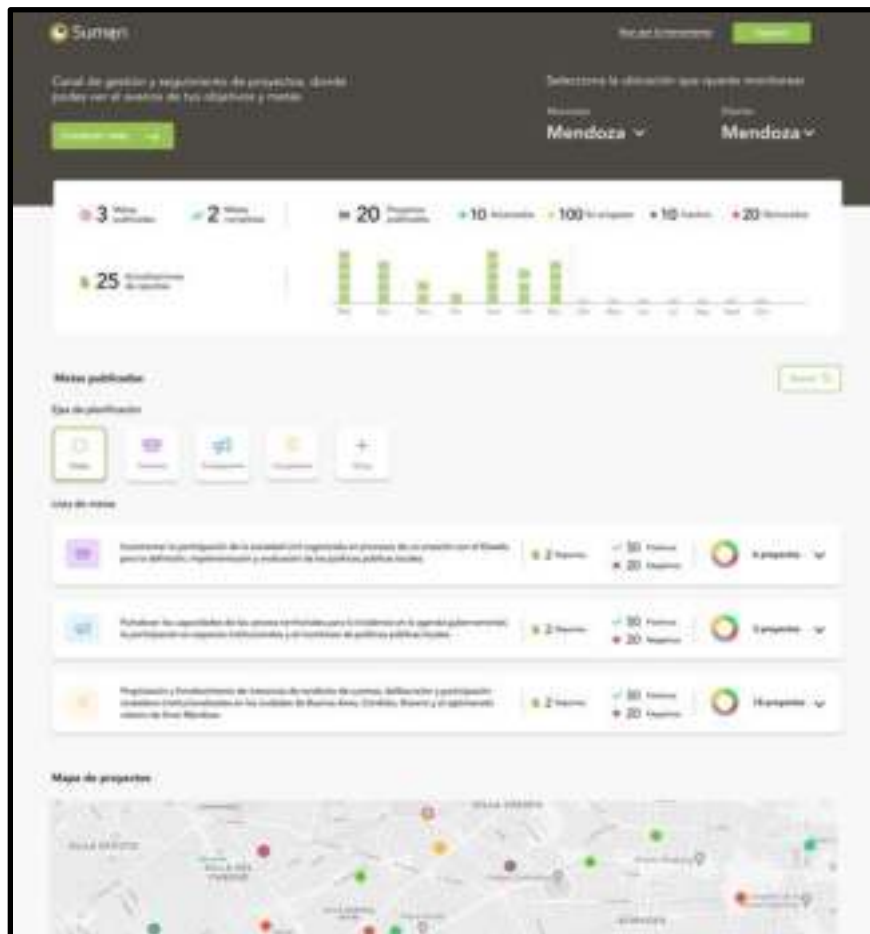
Sumen

Canal de gestión y seguimiento de proyectos, donde podes ver el avance de tus objetivos y metas.

Seleccione la ubicación que quiere monitorear

Mendoza

Mendoza

3

2

20

10

100

10

20

25

Metas publicadas

Eje de planificación

Lista de metas

2

50

20

2

50

20

2

50

20

Mapa de proyectos